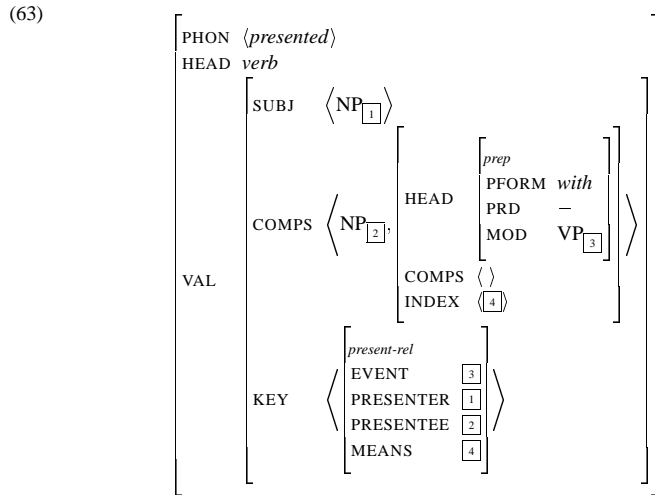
(63)

$\begin{bmatrix} \text{PHON} & \langle \textit{presented} \rangle \\ \text{HEAD} & \textit{verb} \\ \text{VAL} & \begin{bmatrix} \text{SUBJ} & \langle \text{NP}_{\boxed{1}} \rangle \\ \text{COMPS} & \left\langle \text{NP}_{\boxed{2}}, \begin{bmatrix} \text{HEAD} & \begin{bmatrix} \textit{prep} \\ \text{PFORM} & \textit{with} \\ \text{PRD} & - \\ \text{MOD} & \text{VP}_{\boxed{3}} \end{bmatrix} \\ \text{COMPS} & \langle \rangle \\ \text{INDEX} & \langle \boxed{4} \rangle \end{bmatrix} \right\rangle \\ \text{KEY} & \left\langle \begin{bmatrix} \textit{present-rel} \\ \text{EVENT} & \boxed{3} \\ \text{PRESENTER} & \boxed{1} \\ \text{PRESENTEE} & \boxed{2} \\ \text{MEANS} & \boxed{4} \end{bmatrix} \right\rangle \end{bmatrix} \end{bmatrix}$